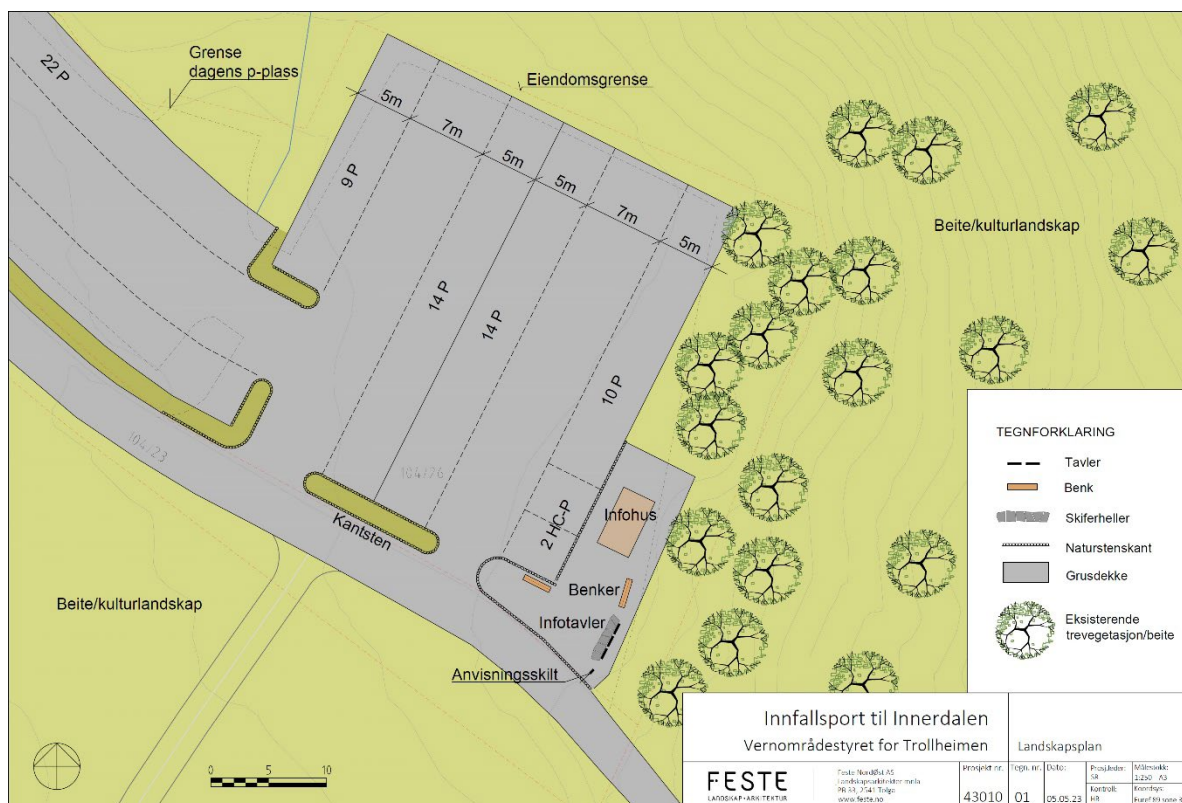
22 P

Grense dagens p-plass

Eiendomsgrense

5m
7m
5m
5m
7m
5m

9 P
14 P
14 P
10 P

104/23
104/26

Kantsten

2 HC-P

Infohus

Benker

Infotavler

Anvisningsskilt

Beite/kulturlandskap

Beite/kulturlandskap

TEGNFORKLARING
Tavler
Benk
Skiferheller
Naturstenskant
Grusdekke
Eksisterende trevegetasjon/beite

0 5 10

Innfallsport til Innerdalen
Vernområdestyret for Trollheimen
Landskapsplan

FESTE
LANDSKAP·ARKITEKTUR
Feste Nordøst AS
Landskapsarkitekter mnla
PB 33, 2541 Tolga
www.feste.no

| Prosjekt nr. | Tegn. nr. | Dato: | Prosjektleder: | Målestokk: |
|---|---|---|---|---|
| 43010 | 01 | 05.05.23 | SR | 1:250 A3 |
| | | | Kontroll: HR | Koordsys: EurefS9 sone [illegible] |